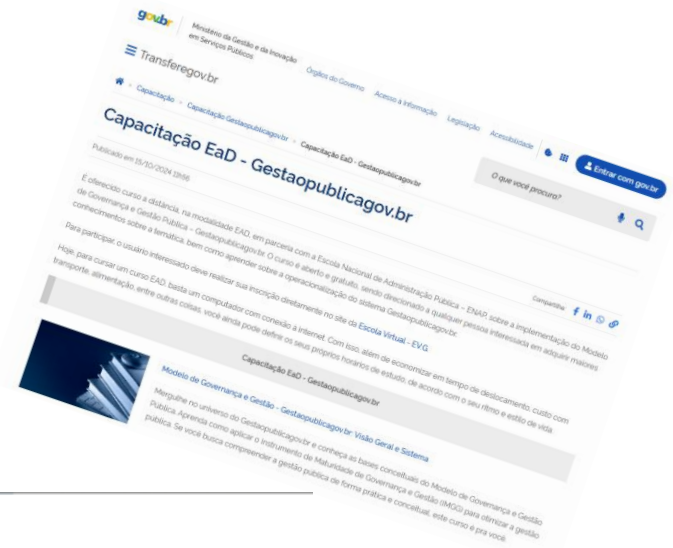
gov.br Ministério da Gestão e da Inovação em Serviços Públicos

Transferegov.br

Órgãos do Governo Acesso à Informação Legislação Acessibilidade

Entrar com gov.br

O que você procura?

Capacitação > Capacitação Gestaopublicagov.br > Capacitação EaD - Gestaopublicagov.br

Capacitação EaD - Gestaopublicagov.br

Publicado em 15/10/2024 13h56

Compartilhe:

É oferecido curso a distância, na modalidade EAD, em parceria com a Escola Nacional de Administração Pública – ENAP, sobre a implementação do Modelo de Governança e Gestão Pública – Gestaopublicagov.br. O curso é aberto e gratuito, sendo direcionado a qualquer pessoa interessada em adquirir maiores conhecimentos sobre a temática, bem como aprender sobre a operacionalização do sistema Gestaopublicagov.br.

Para participar, o usuário interessado deve realizar sua inscrição diretamente no site da Escola Virtual - EVG.

Hoje, para cursar um curso EAD, basta um computador com conexão à internet. Com isso, além de economizar em tempo de deslocamento, custo com transporte, alimentação, entre outras coisas, você ainda pode definir os seus próprios horários de estudo, de acordo com o seu ritmo e estilo de vida.

Capacitação EaD - Gestaopublicagov.br

Modelo de Governança e Gestão - Gestaopublicagov.br: Visão Geral e Sistema

Mergulhe no universo do Gestaopublicagov.br e conheça as bases conceituais do Modelo de Governança e Gestão Pública. Aprenda como aplicar o Instrumento de Maturidade de Governança e Gestão (IMGG) para otimizar a gestão pública. Se você busca compreender a gestão pública de forma prática e conceitual, este curso é pra você.